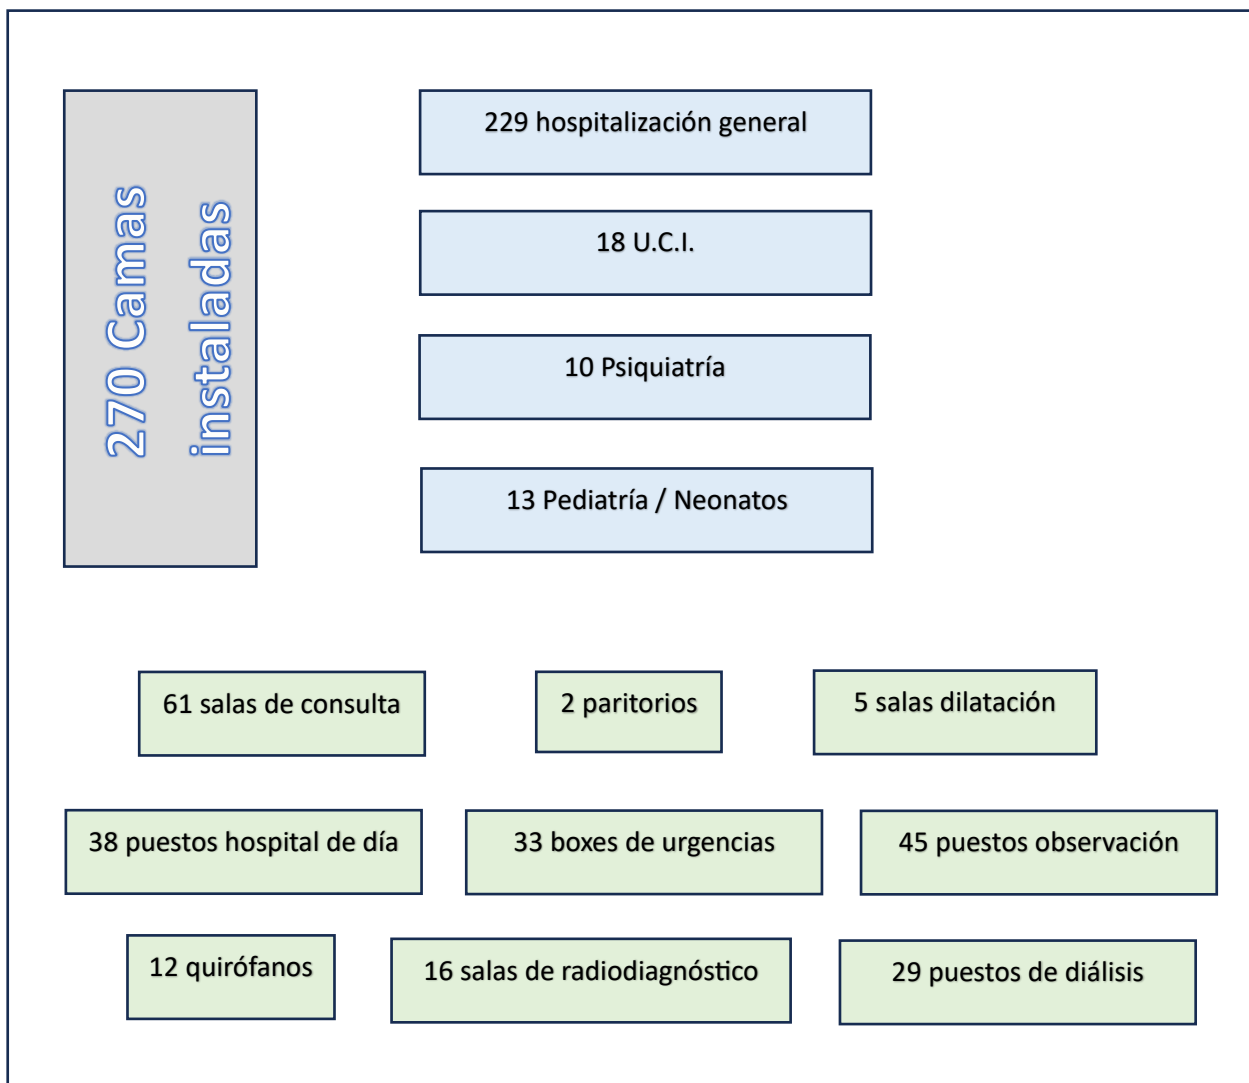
270 Camas instaladas

229 hospitalización general

18 U.C.I.

10 Psiquiatría

13 Pediatría / Neonatos

61 salas de consulta

2 paritorios

5 salas dilatación

38 puestos hospital de día

33 boxes de urgencias

45 puestos observación

12 quirófanos

16 salas de radiodiagnóstico

29 puestos de diálisis